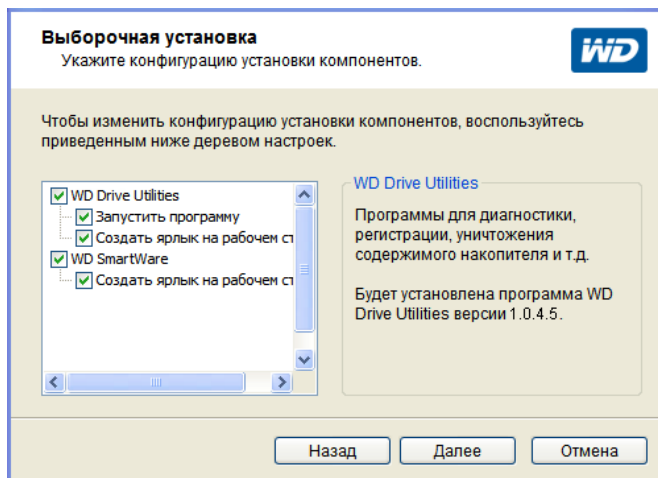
Выборочная установка
Укажите конфигурацию установки компонентов.

WD

Чтобы изменить конфигурацию установки компонентов, воспользуйтесь приведенным ниже деревом настроек.

WD Drive Utilities
Запустить программу
Создать ярлык на рабочем ст
WD SmartWare
Создать ярлык на рабочем ст

WD Drive Utilities

Программы для диагностики, регистрации, уничтожения содержимого накопителя и т.д.

Будет установлена программа WD Drive Utilities версии 1.0.4.5.

Назад
Далее
Отмена